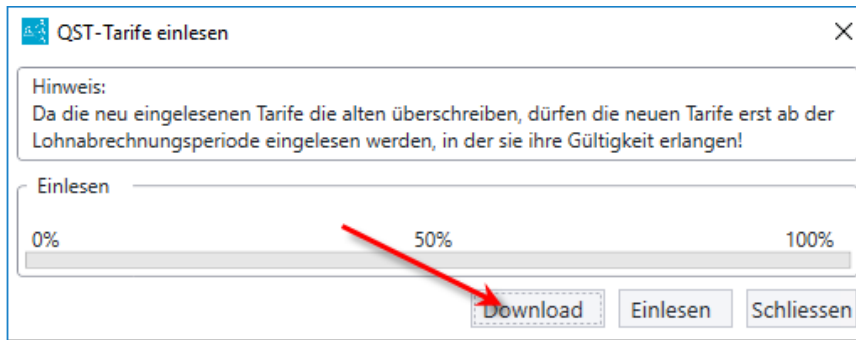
QST-Tarife einlesen

×

Hinweis:
Da die neu eingelesenen Tarife die alten überschreiben, dürfen die neuen Tarife erst ab der Lohnabrechnungsperiode eingelesen werden, in der sie ihre Gültigkeit erlangen!

Einlesen

0%

50%

100%

Download

Einlesen

Schliessen